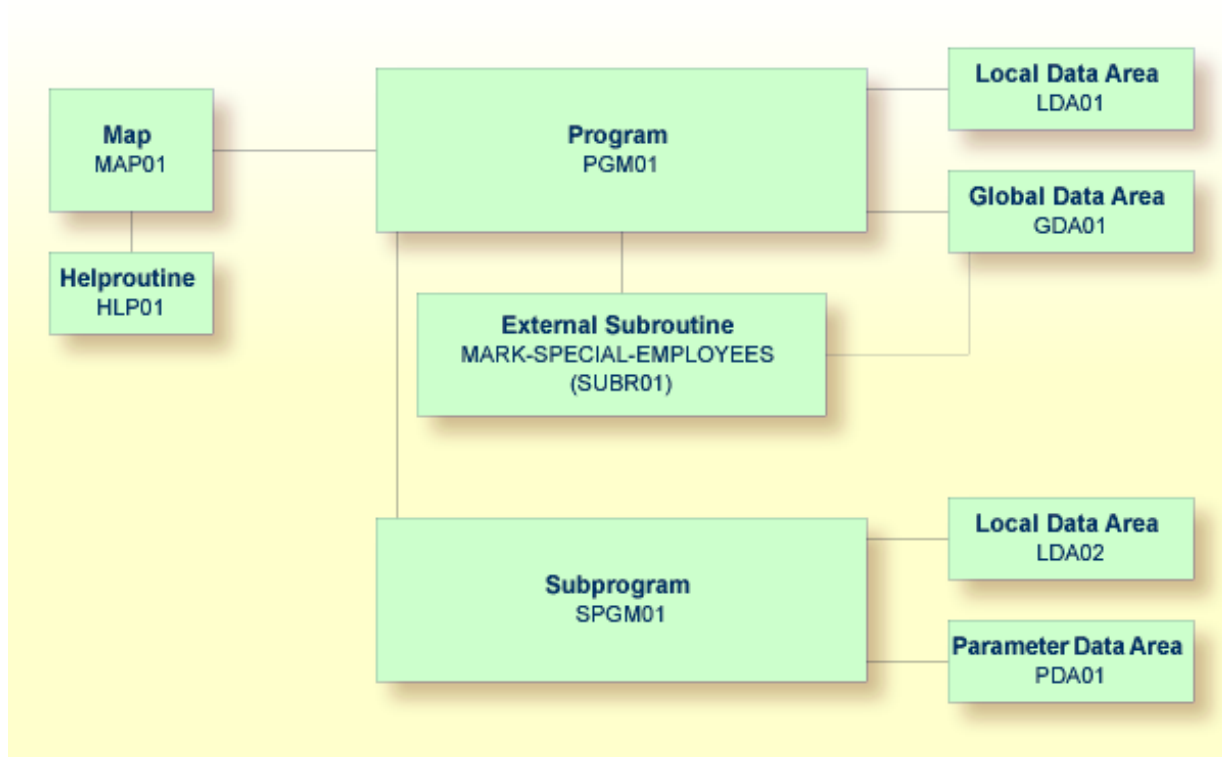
Map
MAP01

Helproutine
HLP01

Program
PGM01

Local Data Area
LDA01

Global Data Area
GDA01

External Subroutine
MARK-SPECIAL-EMPLOYEES
(SUBR01)

Subprogram
SPGM01

Local Data Area
LDA02

Parameter Data Area
PDA01